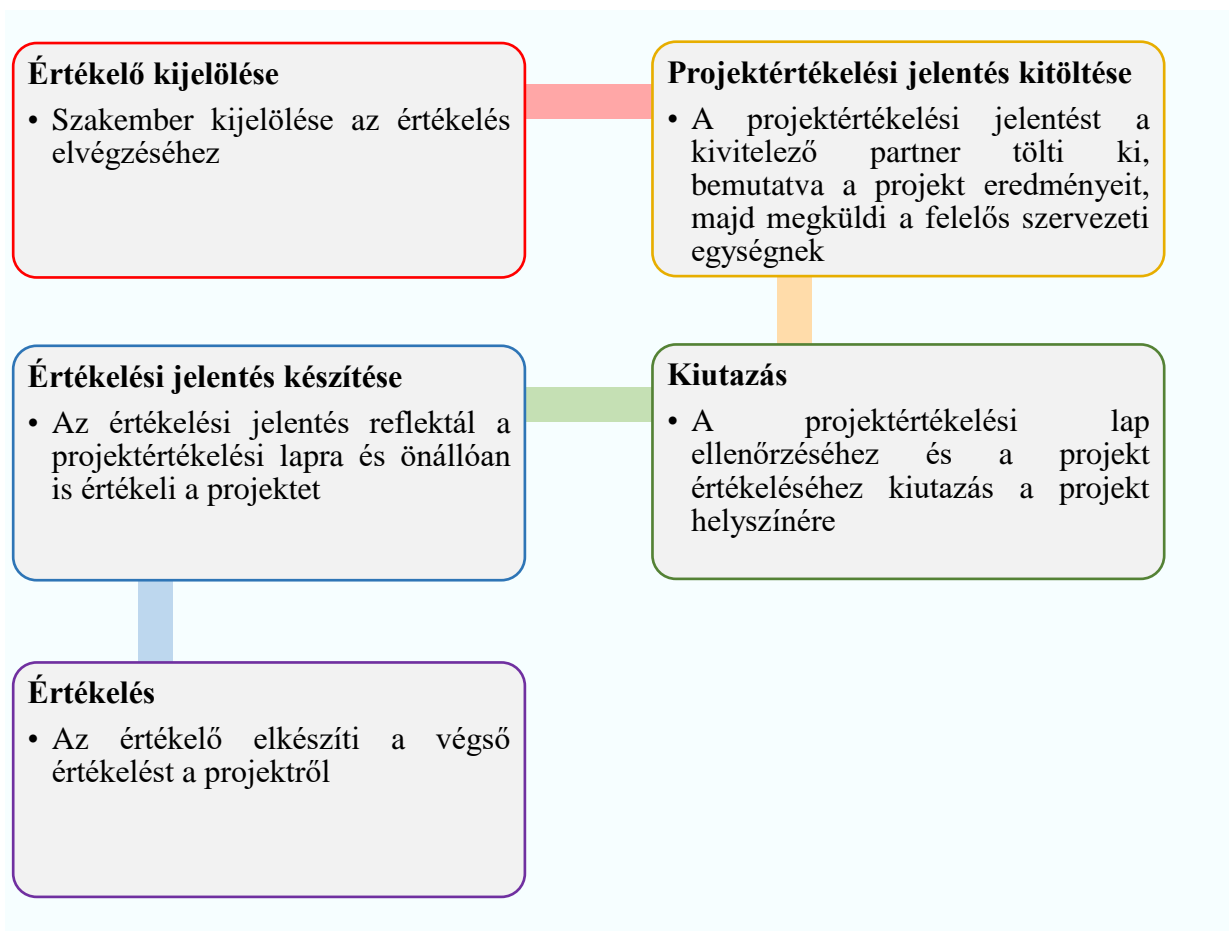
**Értékelő kijelölése**

• Szakember kijelölése az értékelés elvégzéséhez

**Projektértékelési jelentés kitöltése**

• A projektértékelési jelentést a kivitelező partner tölti ki, bemutatva a projekt eredményeit, majd megküldi a felelős szervezeti egységnek

**Kiutazás**

• A projektértékelési lap ellenőrzéséhez és a projekt értékeléséhez kiutazás a projekt helyszínére

**Értékelési jelentés készítése**

• Az értékelési jelentés reflektál a projektértékelési lapra és önállóan is értékeli a projektet

**Értékelés**

• Az értékelő elkészíti a végső értékelést a projektről